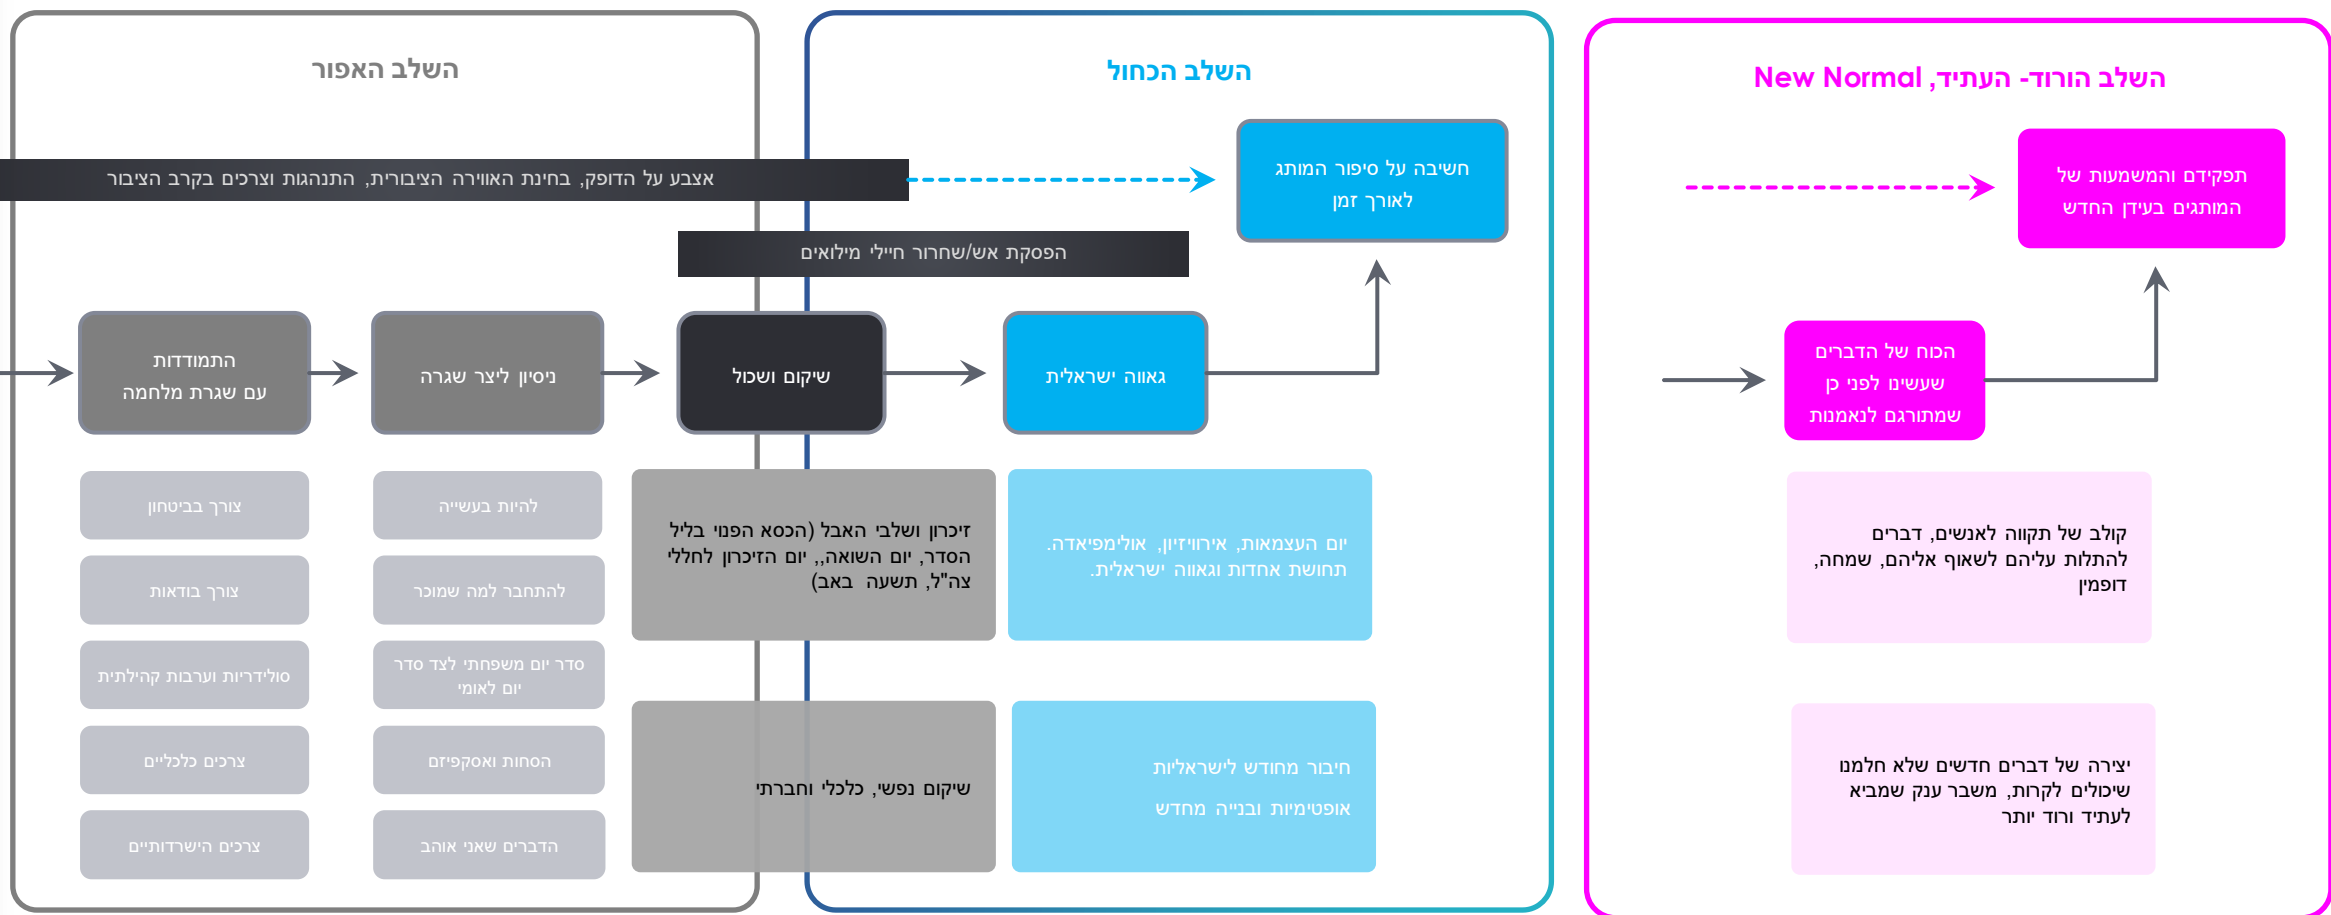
השלב הורוד- העתיד, New Normal

תפקידם והמשמעות של המותגים בעידן החדש

הכוח של הדברה שעשינו לפני כן שמתורגם לנאמנות

קולב של תקווה לאנשים, דברים להתלות עליהם לשאוף אליהם, שמחה, דופמין

יצירה של דברים חדשים שלא חלמנו שיכולים לקרות, משבר ענק שמביא לעתיד ורוד יותר

השלב הכחול

חשיבה על סיפור המותג לאורך זמן

גאווה ישראלית

יום העצמאות, אירוויזיון, אולימפיאדה. תחושת אחדות וגאווה ישראלית.

חיבור מחודש לישראליות

אופטימיות ובנייה מחדש

השלב האפור

אצבע על הדופק, בחינת האווירה הציבורית, התנהגות וצרכים בקרב הציבור

הפסקת אש/שחרור חיילי מילואים

התמודדות עם שגרת מלחמה

ניסיון ליצר שגרה

שיקום ושכול

זיכרון ושלבי האבל (הכסא הפנוי בליל הסדר, יום השואה,, יום הזיכרון לחללי צה"ל, תשעה באב)

שיקום נפשי, כלכלי וחברתי

צורך בביטחון

צורך בודאות

סולידריות וערבות קהילתית

צרכים כלכליים

צרכים הישרדותיים

להיות בעשייה

להתחבר למה שמוכר

סדר יום משפחתי לצד סדר יום לאומי

הסחה ואסקפיזם

הדברה שאני אוהב